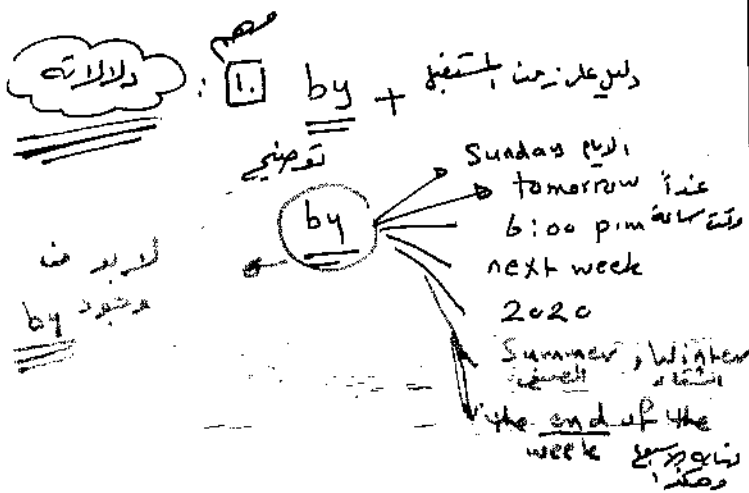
دلالاته : مهم 1. by + دليل على زمن المستقبل

توضيحي

by

Sunday الايام
tomorrow غداً
6:00 pm وقت ساعة
next week
2020
Summer / Winter الصيفي الشتاء
the end of the week نهاية الاسبوع وهكذا

لا بد من وجود by